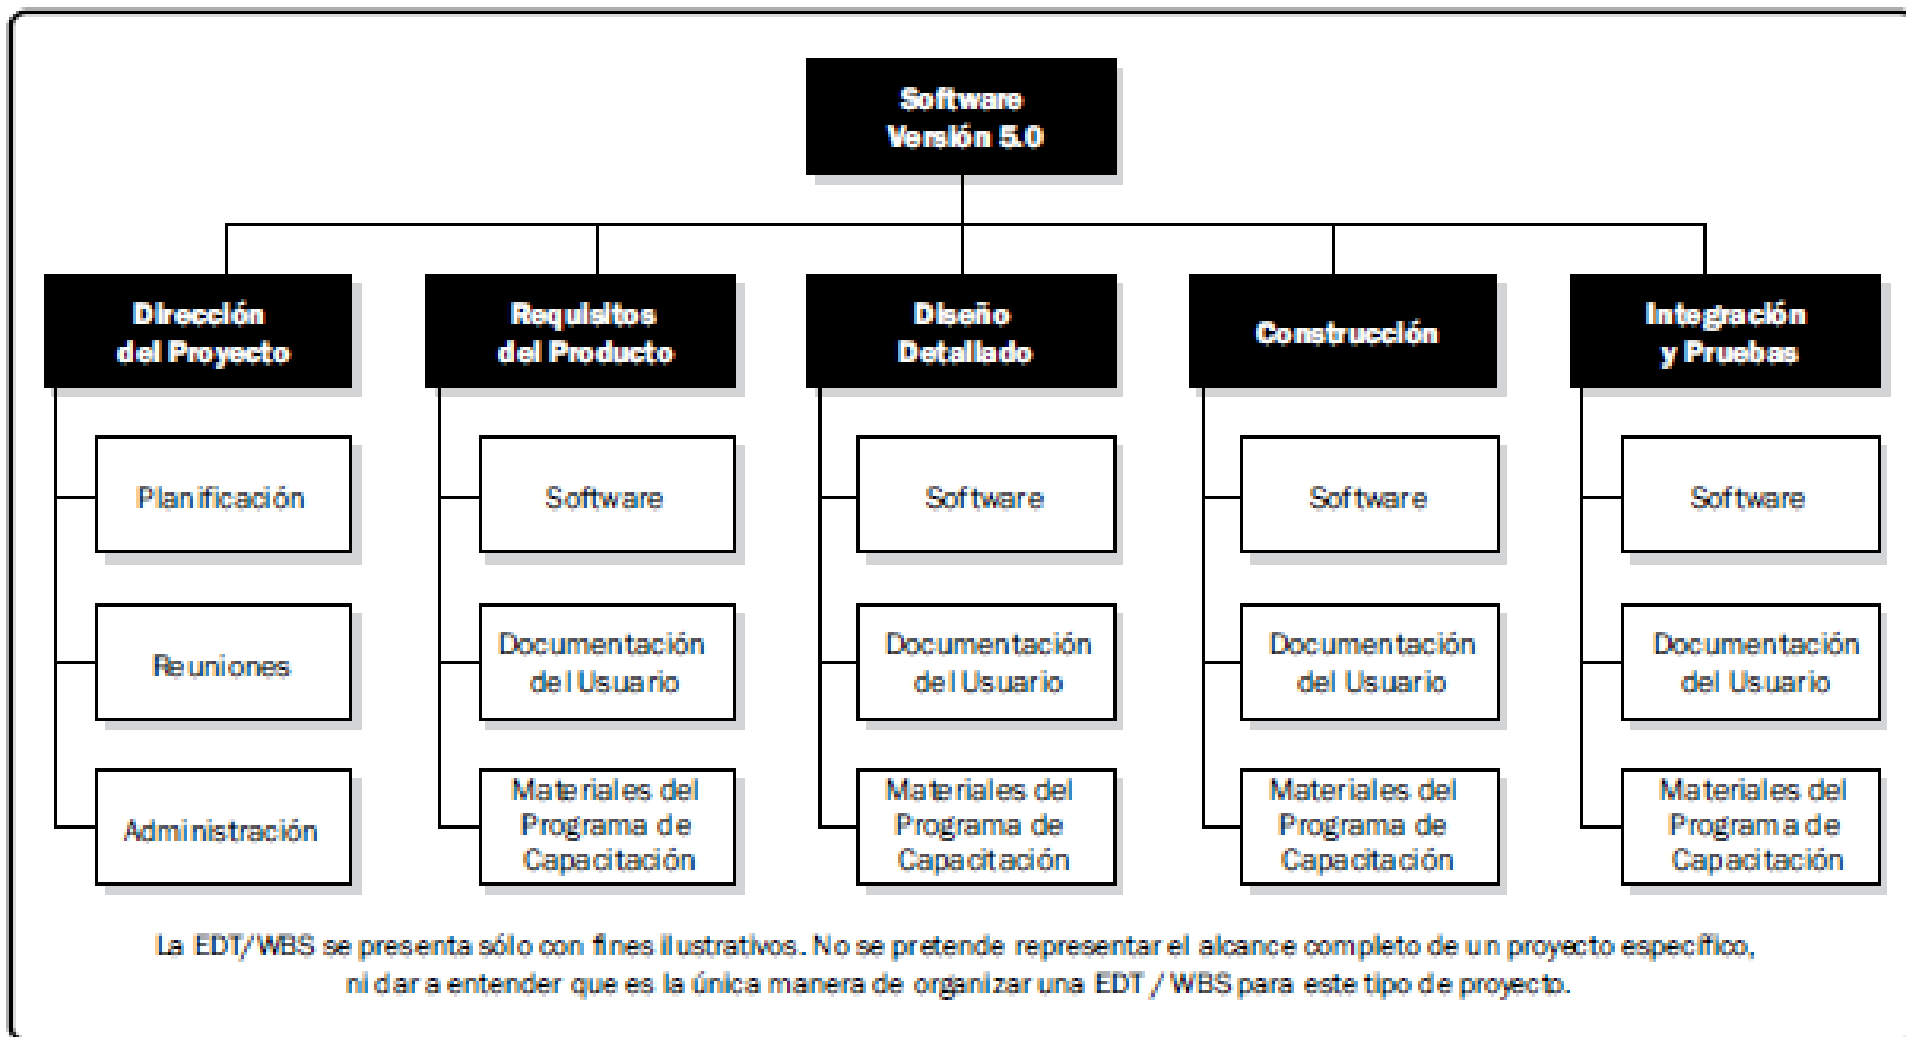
Software
Versión 5.0

Dirección
del Proyecto

Planificación

Reuniones

Administración

Requisitos
del Producto

Software

Documentación
del Usuario

Materiales del
Programa de
Capacitación

Diseño
Detallado

Software

Documentación
del Usuario

Materiales del
Programa de
Capacitación

Construcción

Software

Documentación
del Usuario

Materiales del
Programa de
Capacitación

Integración
y Pruebas

Software

Documentación
del Usuario

Materiales del
Programa de
Capacitación

La EDT/WBS se presenta sólo con fines ilustrativos. No se pretende representar el alcance completo de un proyecto específico, ni dar a entender que es la única manera de organizar una EDT / WBS para este tipo de proyecto.